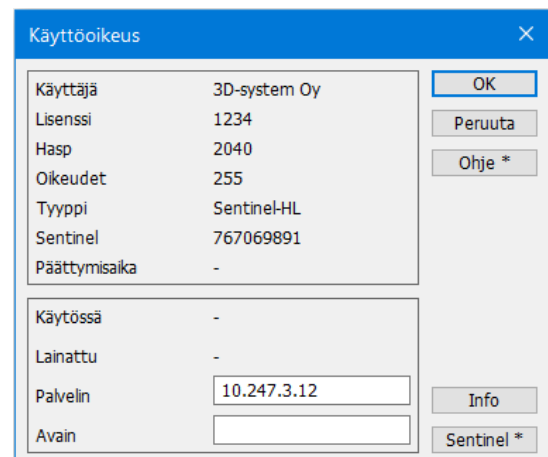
Käyttöoikeus

| | |
|---|---|
| Käyttäjä | 3D-system Oy |
| Lisenssi | 1234 |
| Hasp | 2040 |
| Oikeudet | 255 |
| Tyyppi | Sentinel-HL |
| Sentinel | 767069891 |
| Päättymisaika | - |

| | |
|---|---|
| Käytössä | - |
| Lainattu | - |
| Palvelin | 10.247.3.12 |
| Avain | |

OK
Peruuta
Ohje *
Info
Sentinel *